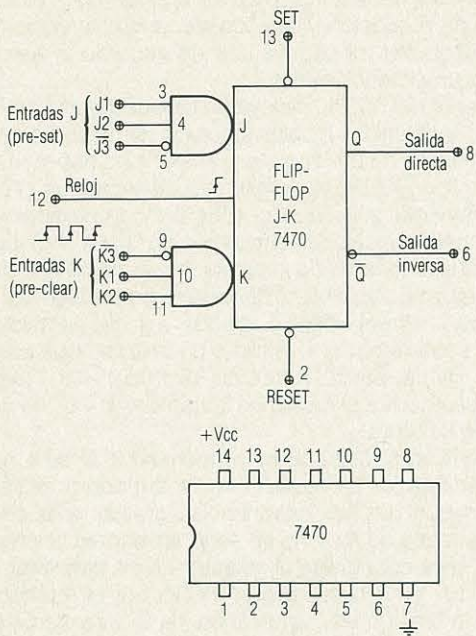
SET
13

Entradas J (pre-set)
J1
J2
$\overline{J3}$
3
4
5
J

Q
Salida directa
8

FLIP-FLOP J-K 7470

12
Reloj

Entradas K (pre-clear)
$\overline{K3}$
K1
K2
9
10
11
K

$\overline{Q}$
Salida inversa
6

2
RESET

+Vcc
14 13 12 11 10 9 8
7470
1 2 3 4 5 6 7